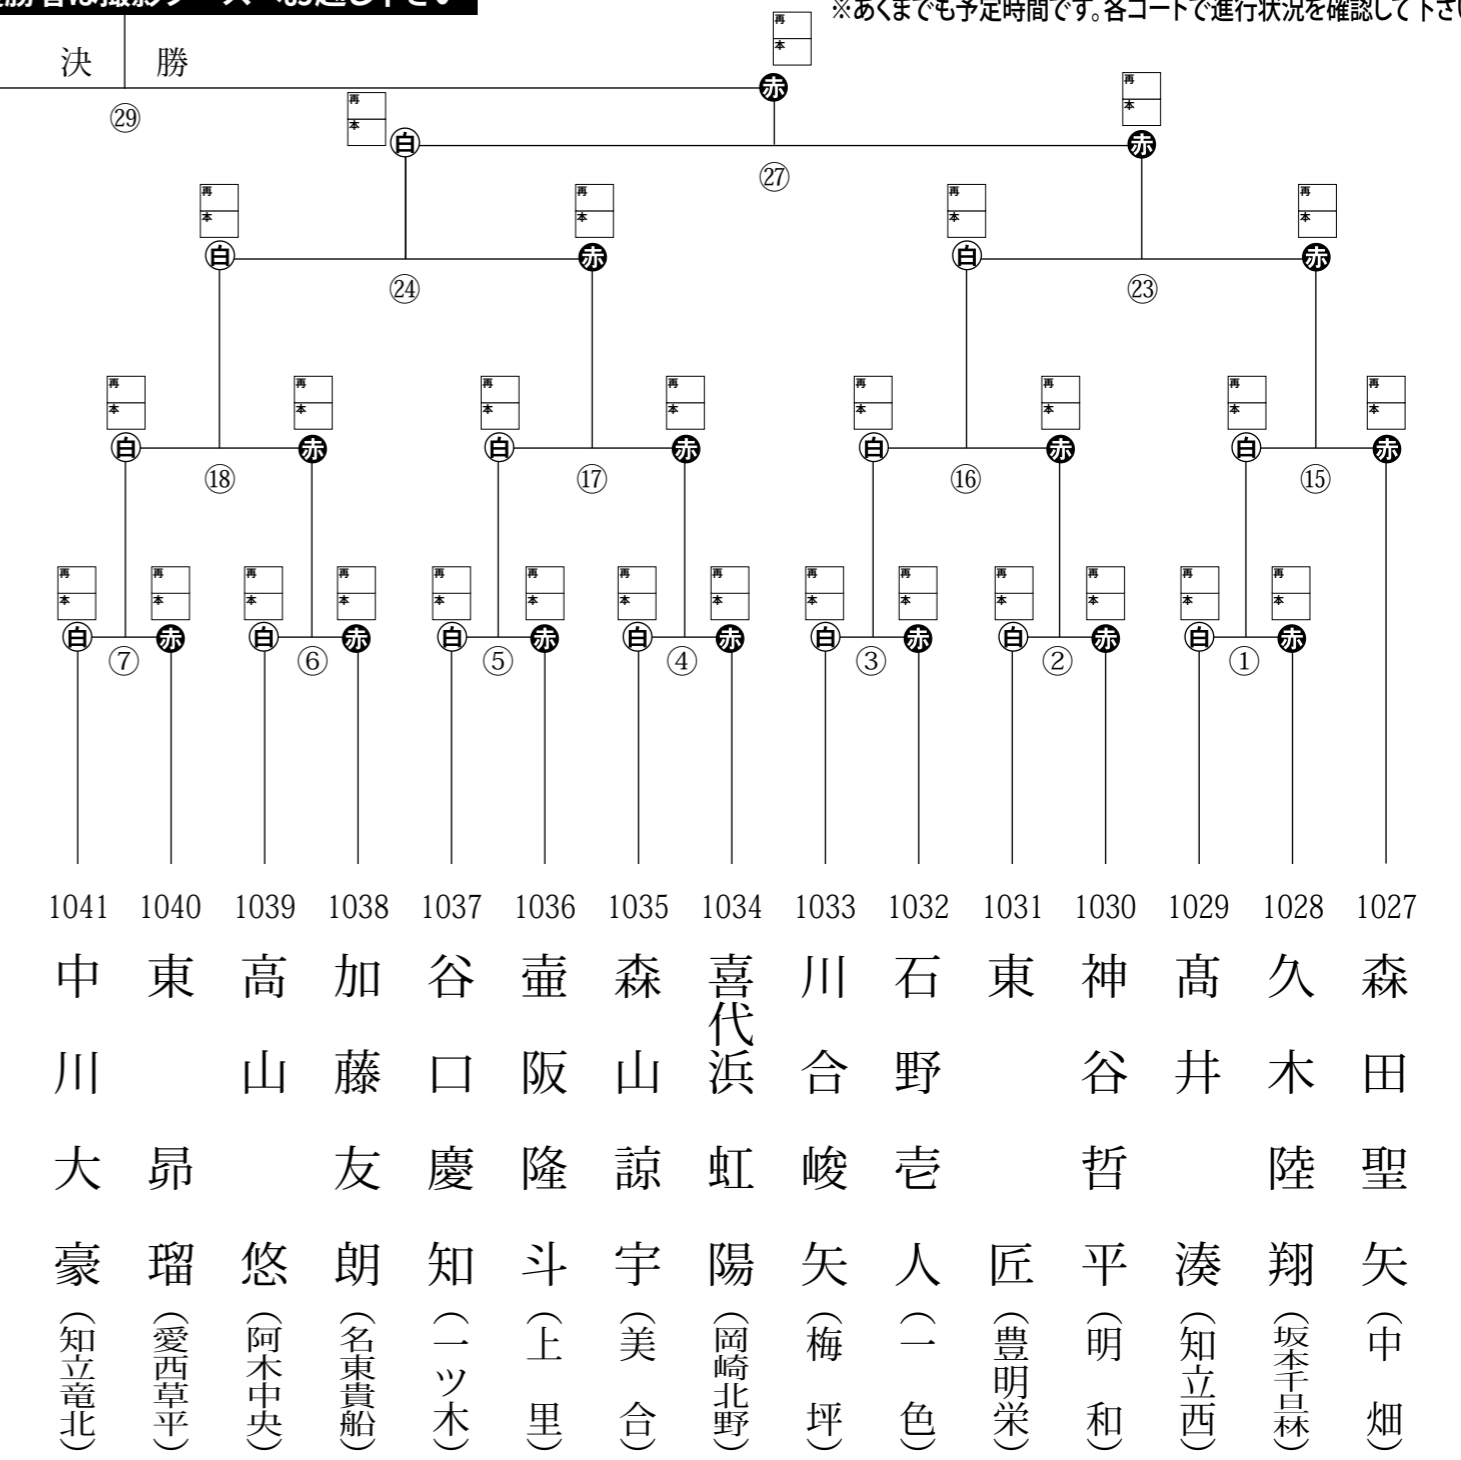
勝者は撮影ブース へお越し下さい

※あくまでも予定時間です。各コートで進行状況を確認して下さい

決　勝

㉙

再
本
赤

再
本
白

再
本
赤

㉗

再
本
白

再
本
赤

㉔

再
本
白

再
本
赤

㉓

再
本
白

再
本
赤

⑱

再
本
白

再
本
赤

⑰

再
本
白

再
本
赤

⑯

再
本
白

再
本
赤

⑮

再
本
白

再
本
赤

⑦

再
本
白

再
本
赤

⑥

再
本
白

再
本
赤

⑤

再
本
白

再
本
赤

④

再
本
白

再
本
赤

③

再
本
白

再
本
赤

②

再
本
白

再
本
赤

①

1041 中川大豪（知立竜北）
1040 東昴瑠（愛西草平）
1039 高山悠（阿木中央）
1038 加藤友朗（名東貴船）
1037 谷口慶知（一ッ木）
1036 壷阪隆斗（上里）
1035 森山諒宇（美合）
1034 喜代浜虹陽（岡崎北野）
1033 川合峻矢（梅坪）
1032 石野壱人（一色）
1031 東匠（豊明栄）
1030 神谷哲平（明和）
1029 髙井湊（知立西）
1028 久木陸翔（坂本千森）
1027 森田聖矢（中畑）